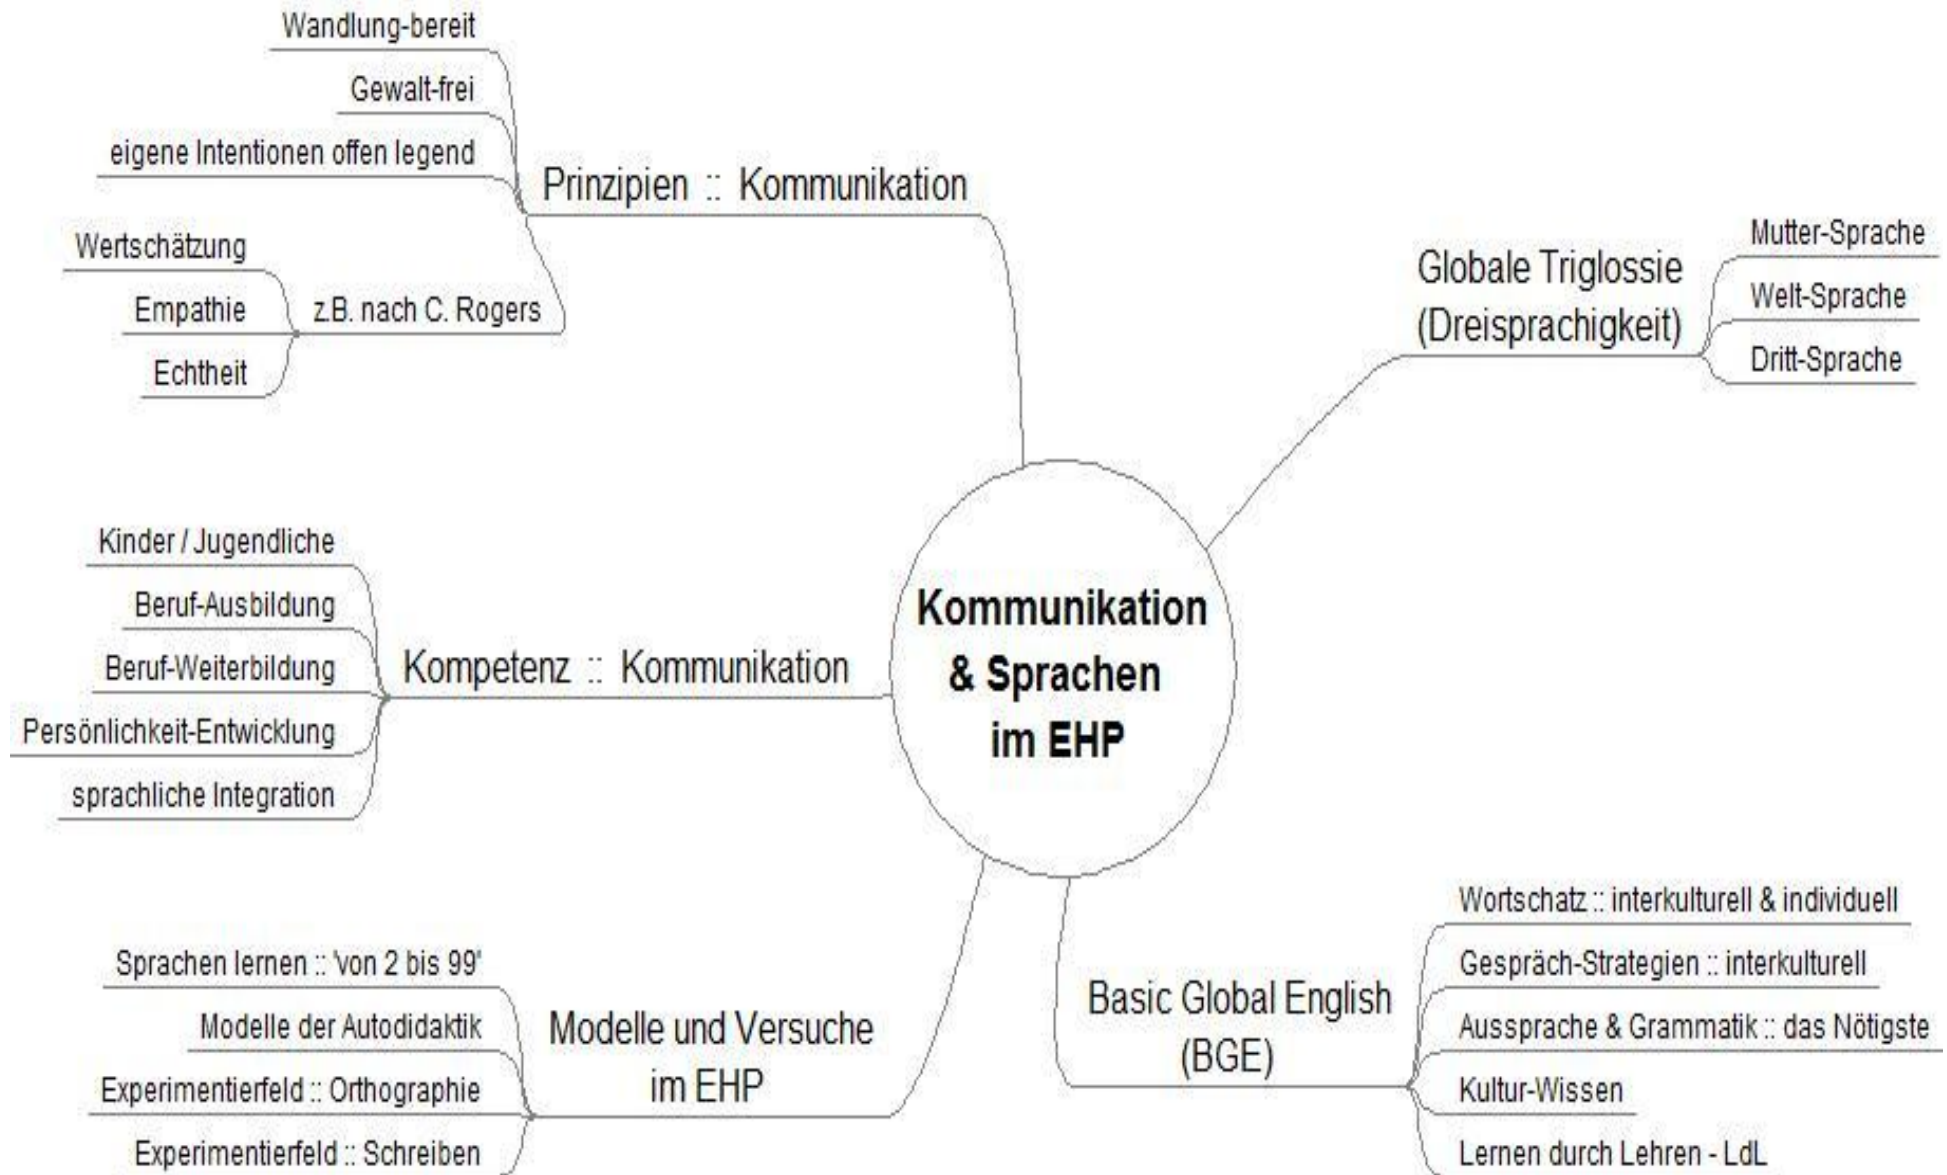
Kommunikation & Sprachen im EHP

Prinzipien :: Kommunikation
Wandlung-bereit
Gewalt-frei
eigene Intentionen offen legend
z.B. nach C. Rogers
Wertschätzung
Empathie
Echtheit

Globale Triglossie (Dreisprachigkeit)
Mutter-Sprache
Welt-Sprache
Dritt-Sprache

Kompetenz :: Kommunikation
Kinder / Jugendliche
Beruf-Ausbildung
Beruf-Weiterbildung
Persönlichkeit-Entwicklung
sprachliche Integration

Modelle und Versuche im EHP
Sprachen lernen :: 'von 2 bis 99'
Modelle der Autodidaktik
Experimentierfeld :: Orthographie
Experimentierfeld :: Schreiben

Basic Global English (BGE)
Wortschatz :: interkulturell & individuell
Gespräch-Strategien :: interkulturell
Aussprache & Grammatik :: das Nötigste
Kultur-Wissen
Lernen durch Lehren - LdL